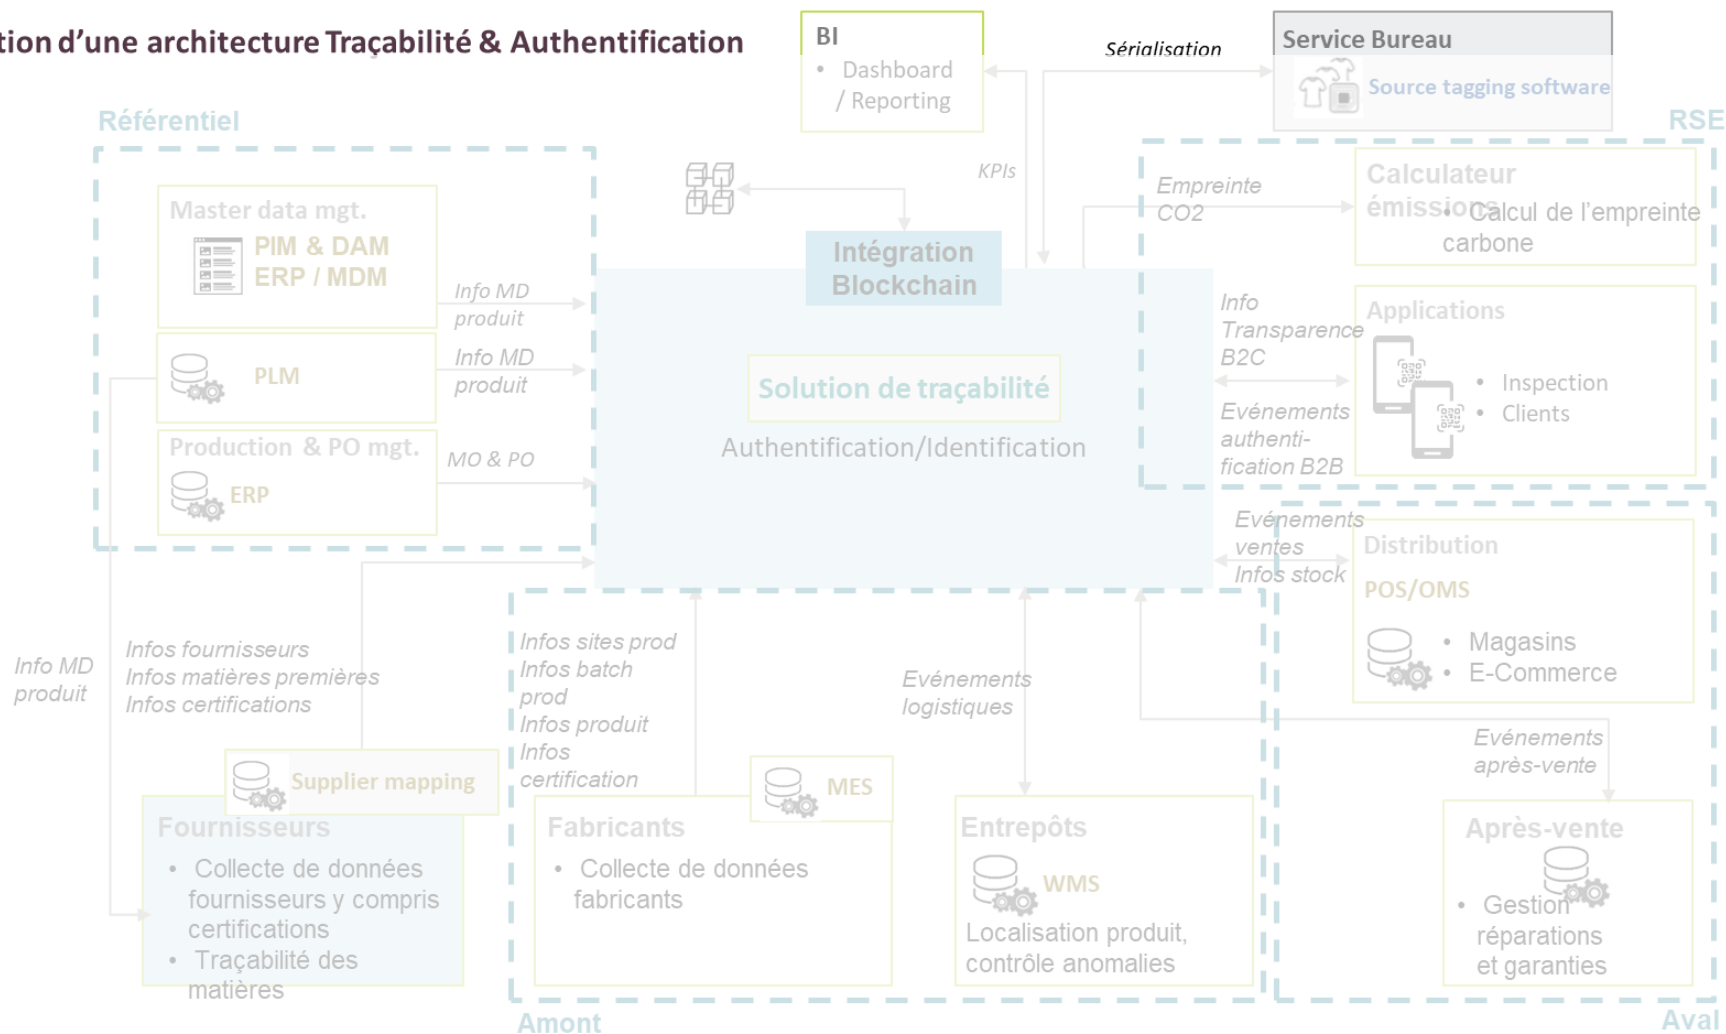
tion d'une architecture Traçabilité & Authentification

BI
• Dashboard / Reporting

Sérialisation

Service Bureau
Source tagging software

Référentiel

RSE

Master data mgt.
PIM & DAM
ERP / MDM

Info MD produit

PLM

Info MD produit

Production & PO mgt.
ERP

MO & PO

KPIs

Intégration Blockchain

Solution de traçabilité

Authentification/Identification

Empreinte CO2

Calculateur émissions
• Calcul de l'empreinte carbone

Info Transparence B2C

Evénements authentification B2B

Applications
• Inspection
• Clients

Evénements ventes
Infos stock

Distribution
POS/OMS
• Magasins
• E-Commerce

Info MD produit

Infos fournisseurs
Infos matières premières
Infos certifications

Infos sites prod
Infos batch prod
Infos produit
Infos certification

Evénements logistiques

Evénements après-vente

Supplier mapping

MES

Fournisseurs
• Collecte de données fournisseurs y compris certifications
• Traçabilité des matières

Fabricants
• Collecte de données fabricants

Entrepôts
WMS
Localisation produit, contrôle anomalies

Après-vente
• Gestion réparations et garanties

Amont

Aval